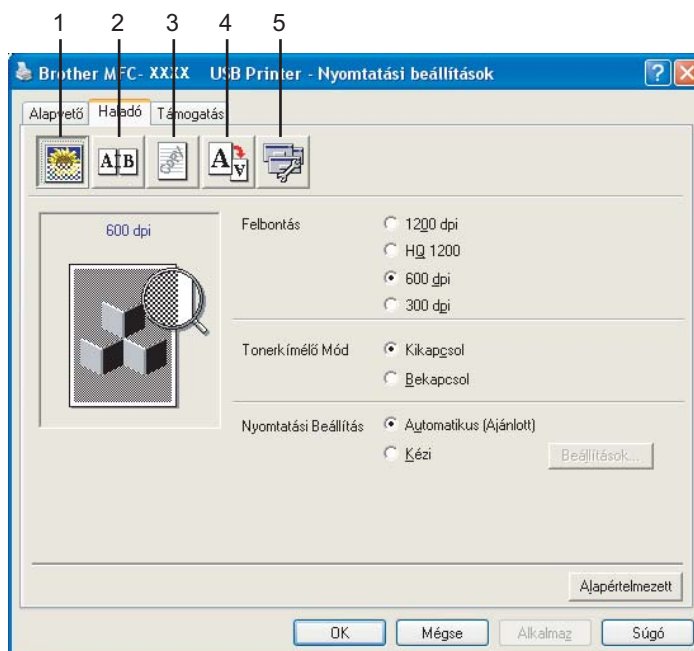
1 2 3 4 5

Brother MFC- XXXX USB Printer - Nyomtatási beállítások

Alapvető Haladó Támogatás

AB

COPY

600 dpi

Felbontás
1200 dpi
HQ 1200
600 dpi
300 dpi

Tonerkímélő Mód
Kikapcsol
Bekapcsol

Nyomtatási Beállítás
Automatikus (Ajánlott)
Kézi
Beállítások...

Alapértelmezett

OK Mégse Alkalmaz Súgó